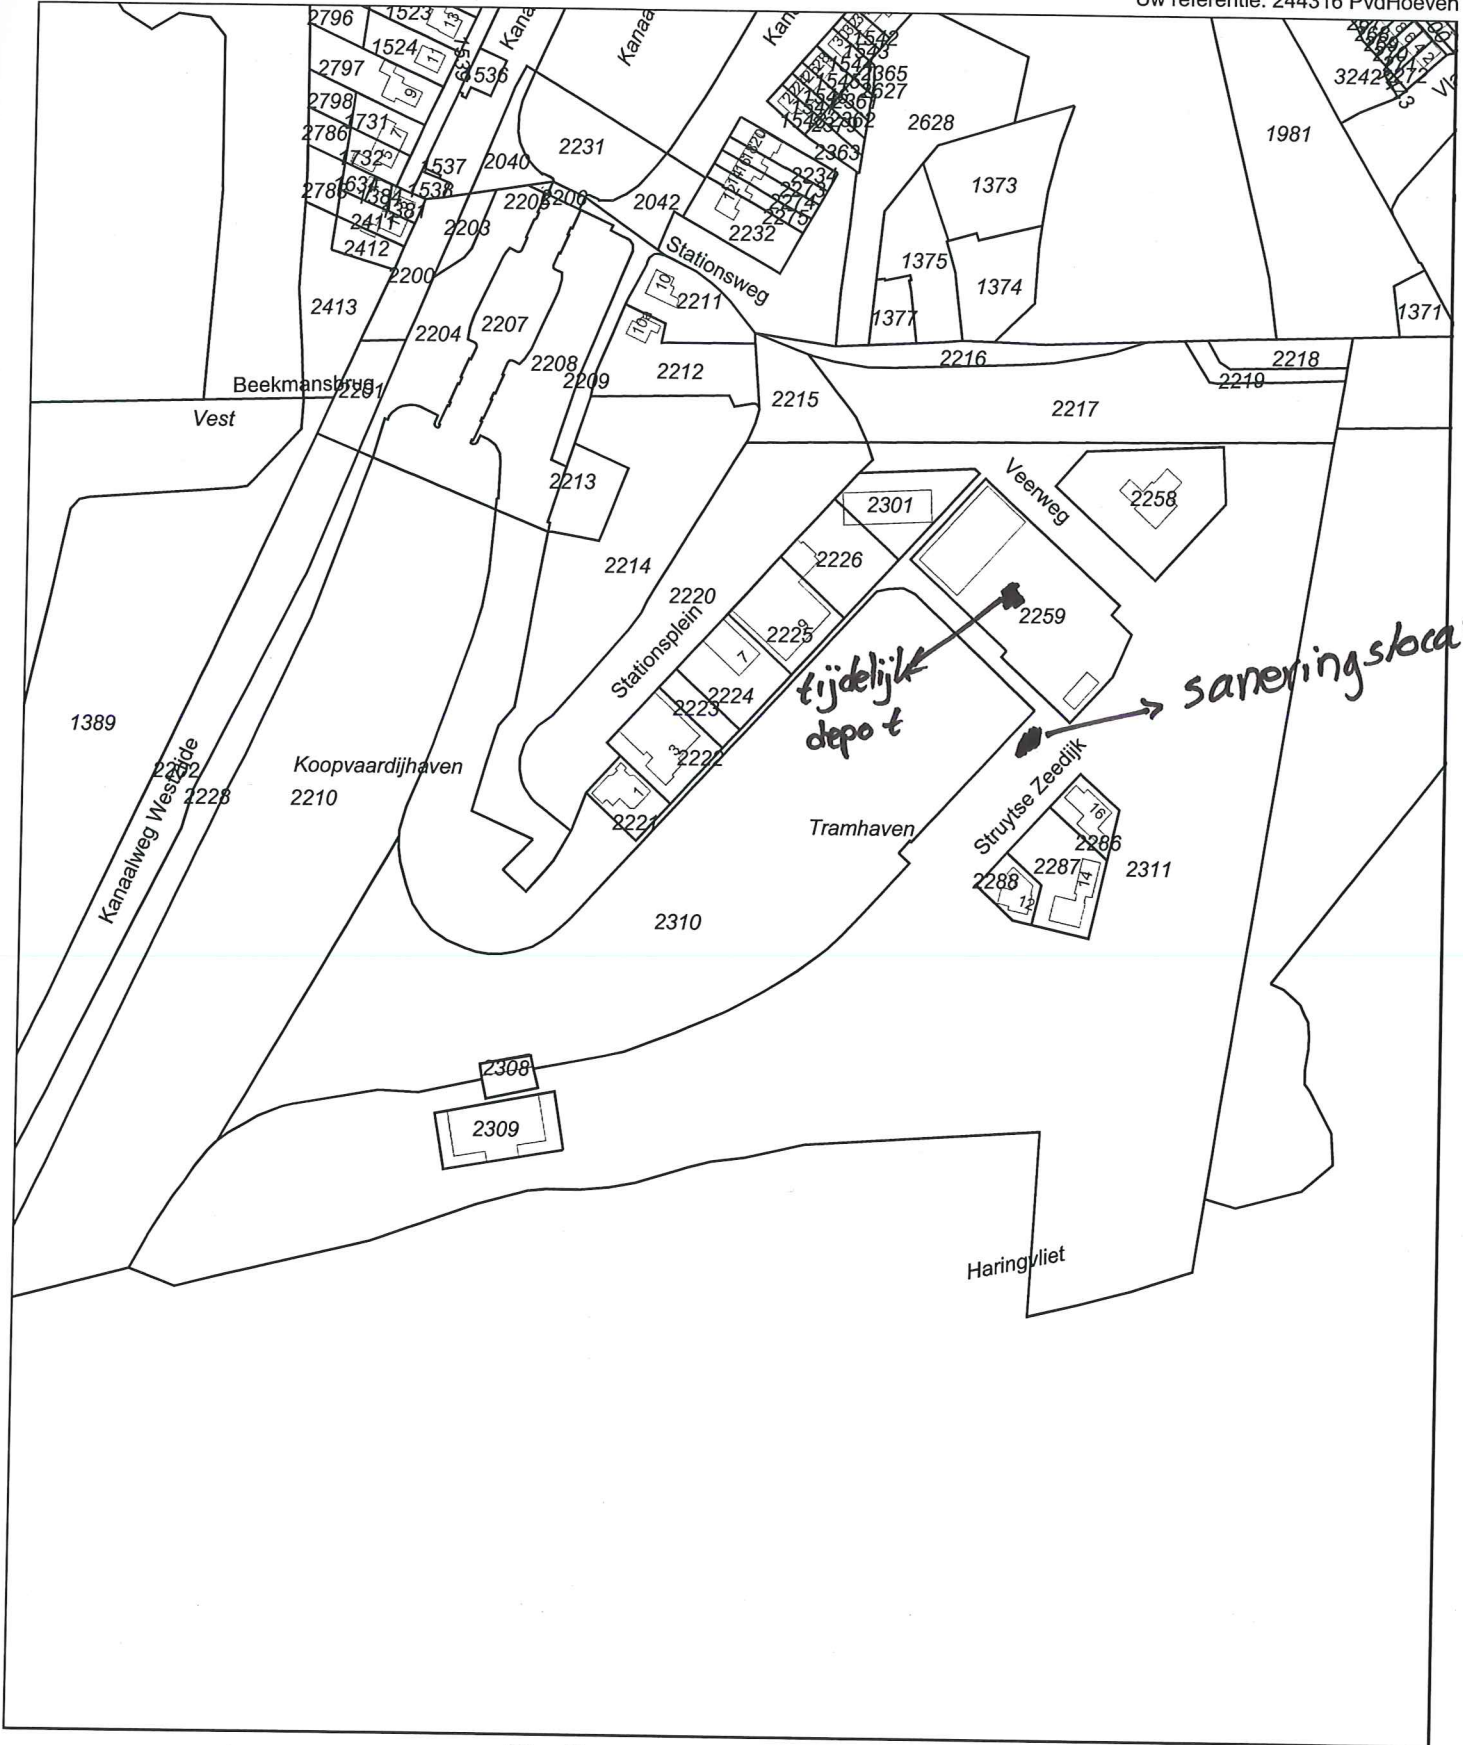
Uw referentie: 244316 PvdHoeven

2796 1523 13 1524 1 2797 9 1539 1536 Kana Kanaa Kan 2798 1731 7 2786 1732 1537 2040 2231 1542 1543 1547 2365 2627 2361 2362 2363 2628 1981 3242 1373 2785 1634 1538 2411 2412 2203 2205 2200 2042 2234 2232 2200 Stationsweg 1375 1374 2413 2204 2207 10 2211 1377 1371 10a 2208 2209 2212 2216 2218 2219 Beekmansbrug 2201 2215 2217 Vest 2213 2301 Veerweg 2258 2214 2226 2220 2225 9 2259 Stationsplein 7 tijdelijk depot 2224 2223 saneringsloca 1389 Kanaalweg Westzijde 2202 2228 Koopvaardijhaven 2210 3 2222 1 2221 Tramhaven Struytse Zeedijk 16 2286 2287 14 2288 12 2311 2310 2308 2309 Haringvliet